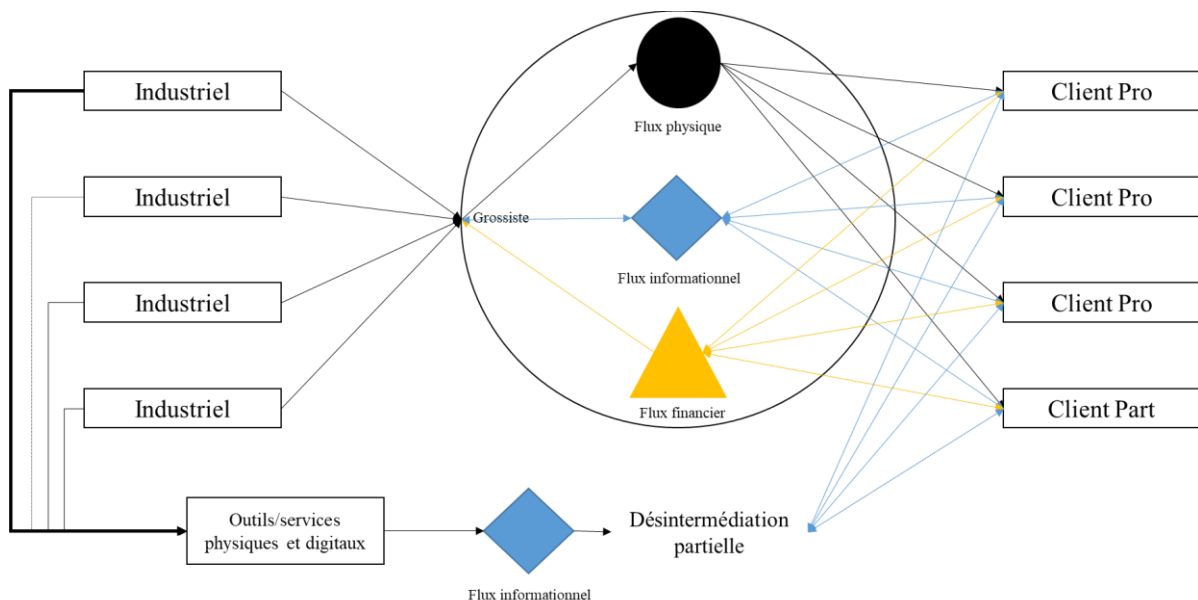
Industriel

Industriel

Industriel

Industriel

Outils/services physiques et digitaux

Grossiste

Flux physique

Flux informationnel

Flux financier

Flux informationnel

Désintermédiation partielle

Client Pro

Client Pro

Client Pro

Client Part